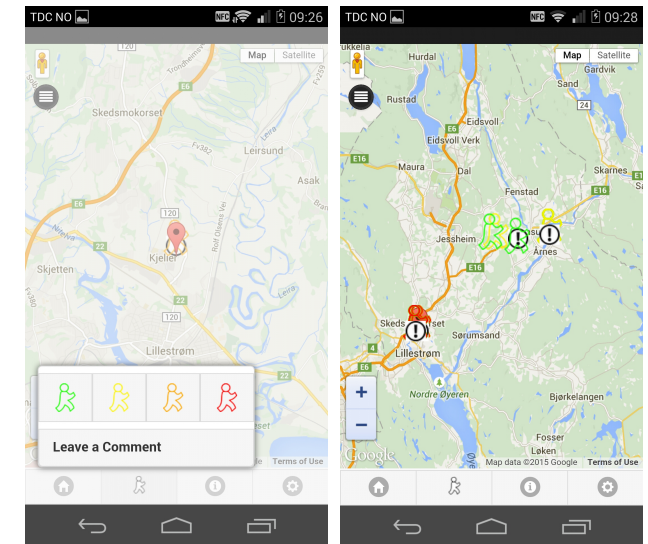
TDC NO 09:26

Map Satellite

120

E6

Skedsmokorset

Fv382

Leirsund

Asak

120

Skjetten

Kjeller

Rolf Olsens Vei

22

120

Lillestrøm

22

Leave a Comment

Terms of Use

TDC NO 09:28

Map Satellite

Hurdal

Gardvik

Sand

Rustad

E6

Eidsvoll

Eidsvoll Verk

E16

Maura

Dal

Skarnes

Fenstad

Jessheim

Årnes

E16

Skedsmokorset

Lillestrøm

Sørumsand

+

−

Nordre Øyeren

Bjørkelangen

Fosser

Løken

Google

Map data ©2015 Google

Terms of Use